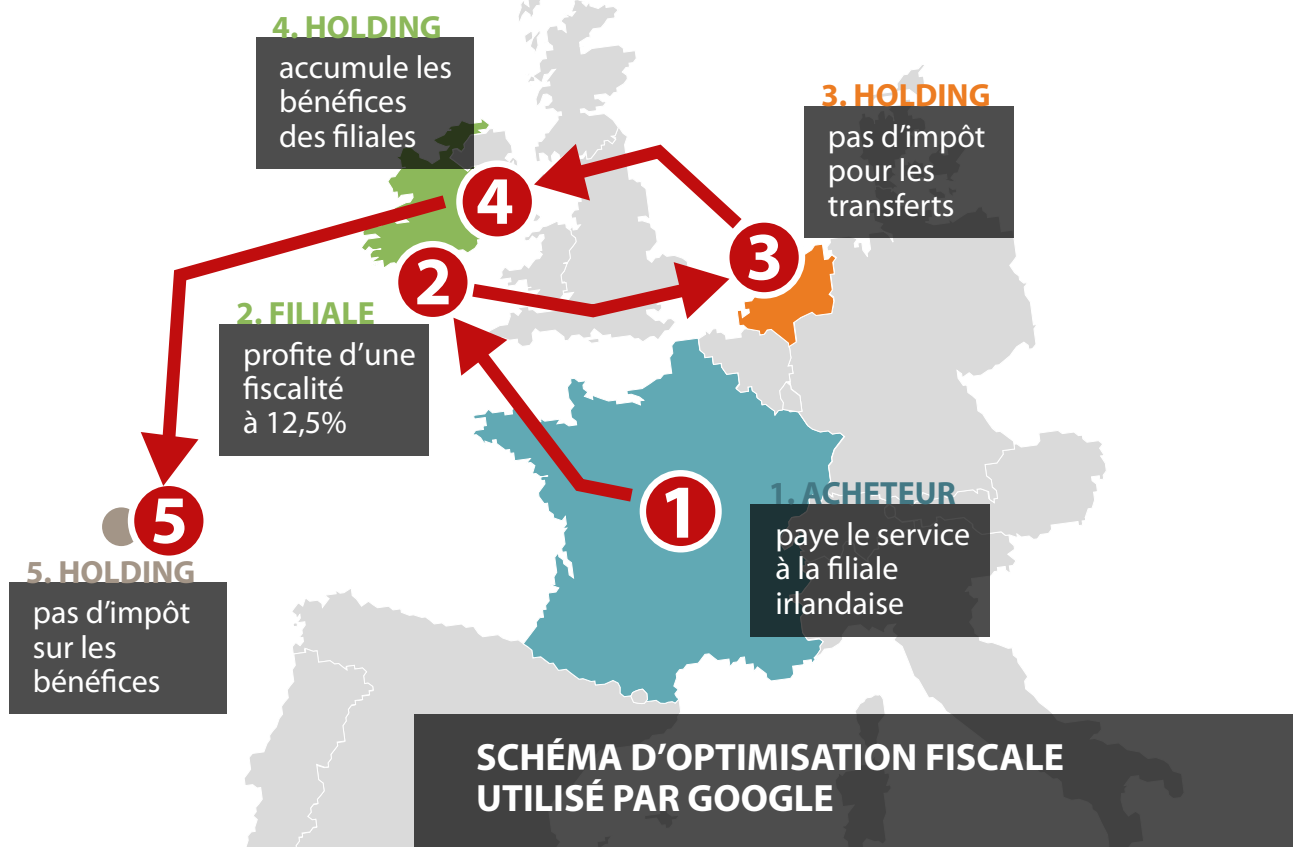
4. HOLDING
accumule les bénéfices des filiales

3. HOLDING
pas d’impôt pour les transferts

4

3

2

2. FILIALE
profite d’une fiscalité à 12,5%

1

1. ACHETEUR
paye le service à la filiale irlandaise

5

5. HOLDING
pas d’impôt sur les bénéfices

SCHÉMA D’OPTIMISATION FISCALE UTILISÉ PAR GOOGLE